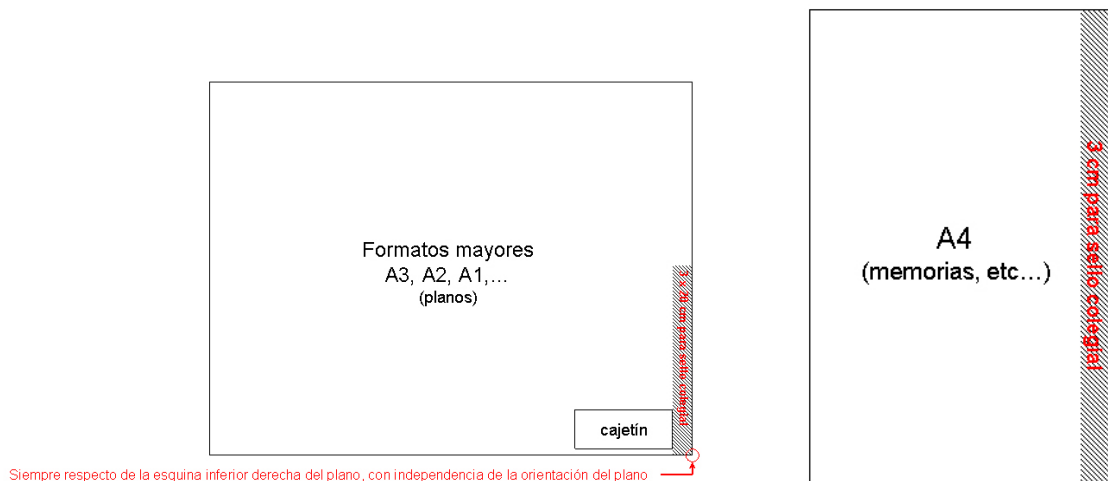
Formatos mayores
A3, A2, A1,...
(planos)

3 x 21 cm para sello colegial

cajetín

Siempre respecto de la esquina inferior derecha del plano, con independencia de la orientación del plano

A4
(memorias, etc…)

3 cm para sello colegial